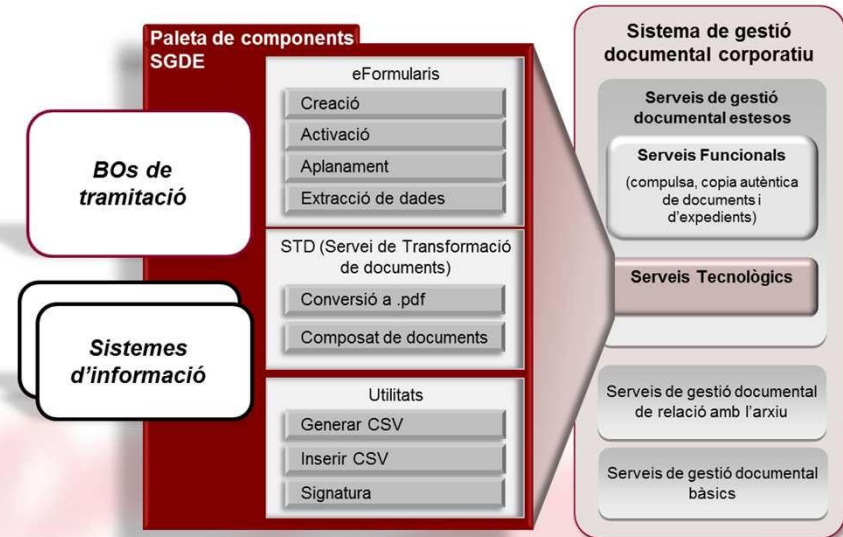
BOs de tramitació

Sistemes d'informació

Paleta de components SGDE

eFormularis

Creació

Activació

Aplanament

Extracció de dades

STD (Servei de Transformació de documents)

Conversió a .pdf

Composat de documents

Utilitats

Generar CSV

Inserir CSV

Signatura

Sistema de gestió documental corporatiu

Serveis de gestió documental estesos

Serveis Funcionals

(compulsa, copia autèntica de documents i d'expedients)

Serveis Tecnològics

Serveis de gestió documental de relació amb l'arxiu

Serveis de gestió documental bàsics